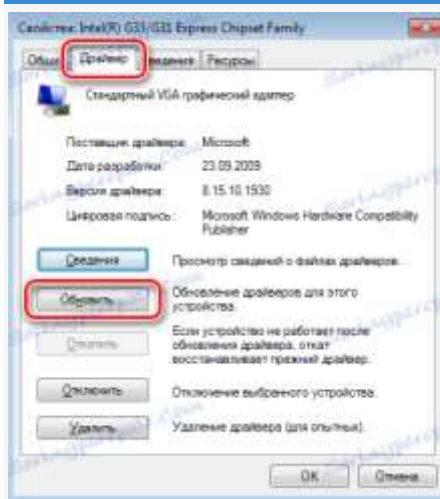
Свойства: Intel(R) G33/G31 Express Chipset Family

Общие | Драйвер | Сведения | Ресурсы

Стандартный VGA графический адаптер

Поставщик драйвера: Microsoft

Дата разработки: 23.09.2009

Версия драйвера: 8.15.10.1930

Цифровая подпись: Microsoft Windows Hardware Compatibility Publisher

Сведения | Просмотр сведений о файлах драйверов.

Обновить... | Обновление драйверов для этого устройства.

Откатить | Если устройство не работает после обновления драйвера, откат восстанавливает прежний драйвер.

Отключить | Отключение выбранного устройства.

Удалить | Удаление драйвера (для опытных).

OK | Отмена